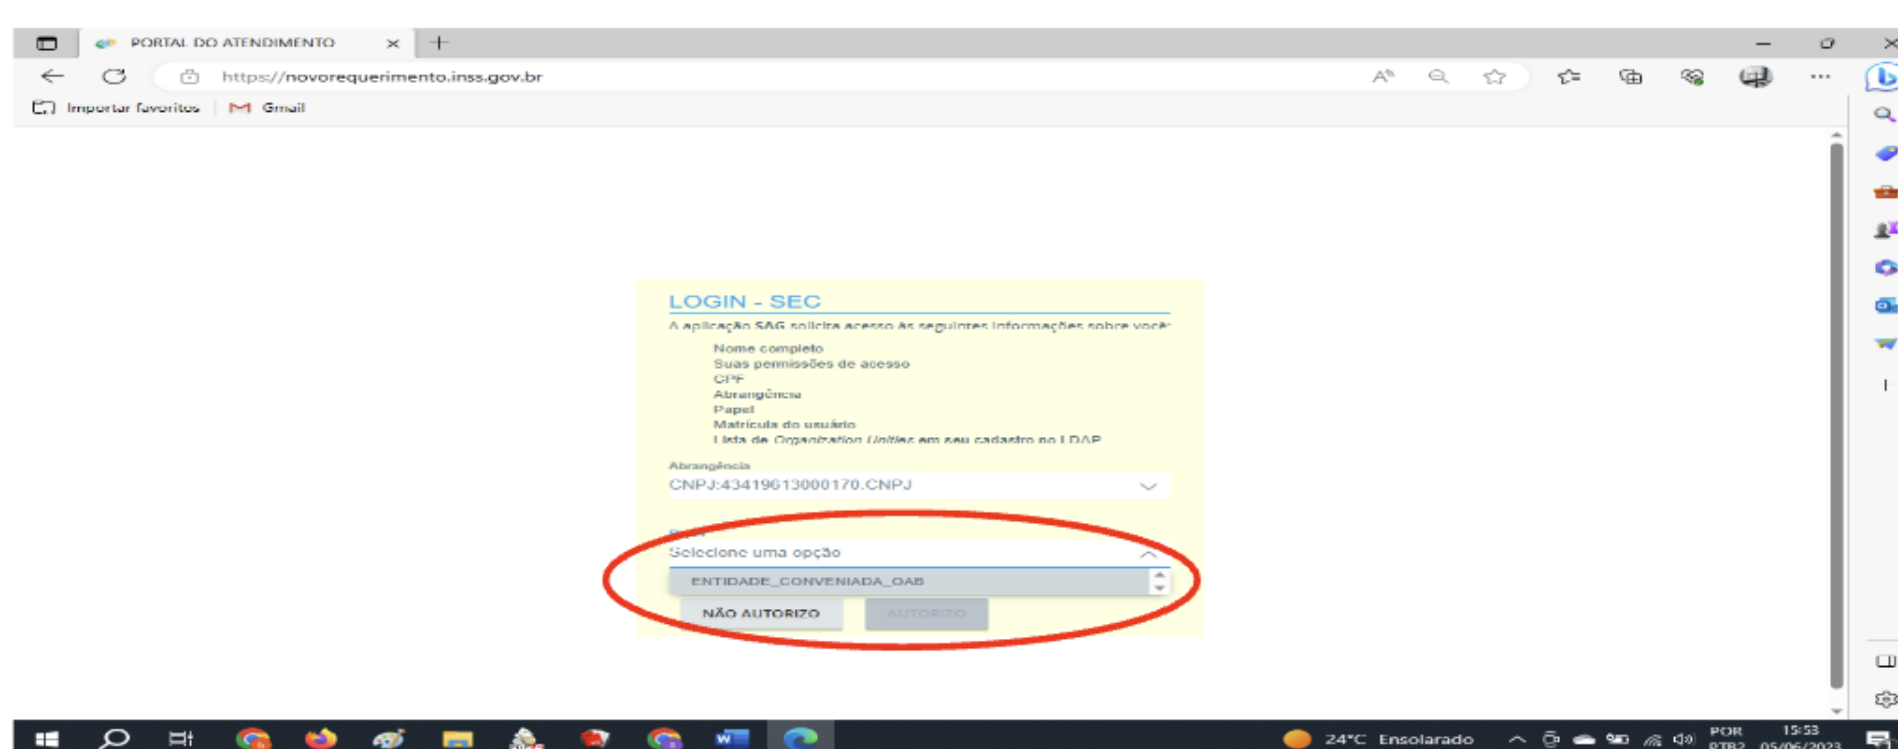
PORTAL DO ATENDIMENTO

https://novorequerimento.inss.gov.br

Importar favoritos | Gmail

LOGIN - SEC

A aplicação SAG solicita acesso às seguintes informações sobre você:

Nome completo
Suas permissões de acesso
CPF
Abrangência
Papel
Matrícula do usuário
Lista de *Organization Unities* em seu cadastro no LDAP

Abrangência
CNPJ:43419613000170.CNPJ

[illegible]
Selecione uma opção

ENTIDADE_CONVENIADA_OAB

NÃO AUTORIZO
AUTORIZO

24°C Ensolarado
POR PTB2
15:53
05/06/2023